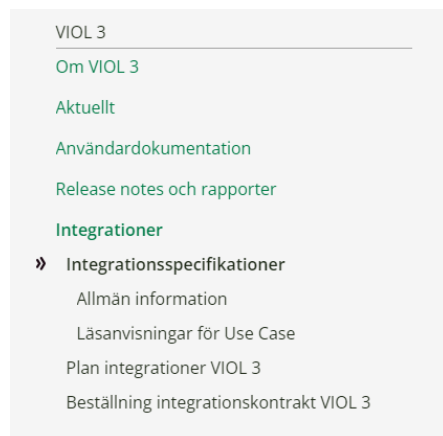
VIOL 3

Om VIOL 3

Aktuellt

Användardokumentation

Release notes och rapporter

Integrationer

» Integrationsspecifikationer

Allmän information

Läsanvisningar för Use Case

Plan integrationer VIOL 3

Beställning integrationskontrakt VIOL 3